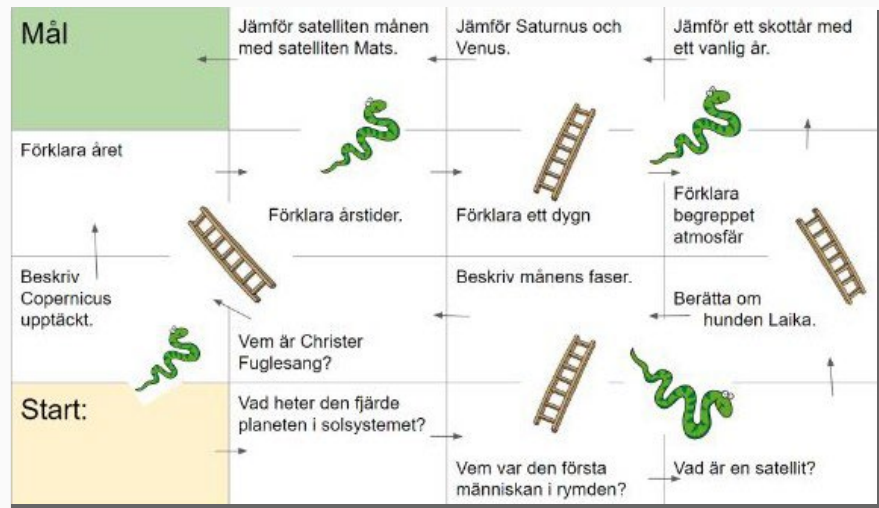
Mål

Jämför satelliten månen med satelliten Mats.

Jämför Saturnus och Venus.

Jämför ett skottår med ett vanlig år.

Förklara året

Förklara årstider.

Förklara ett dygn

Förklara begreppet atmosfär

Beskriv Copernicus upptäckt.

Vem är Christer Fuglesang?

Beskriv månens faser.

Berätta om hunden Laika.

Start:

Vad heter den fjärde planeten i solsystemet?

Vem var den första människan i rymden?

Vad är en satellit?